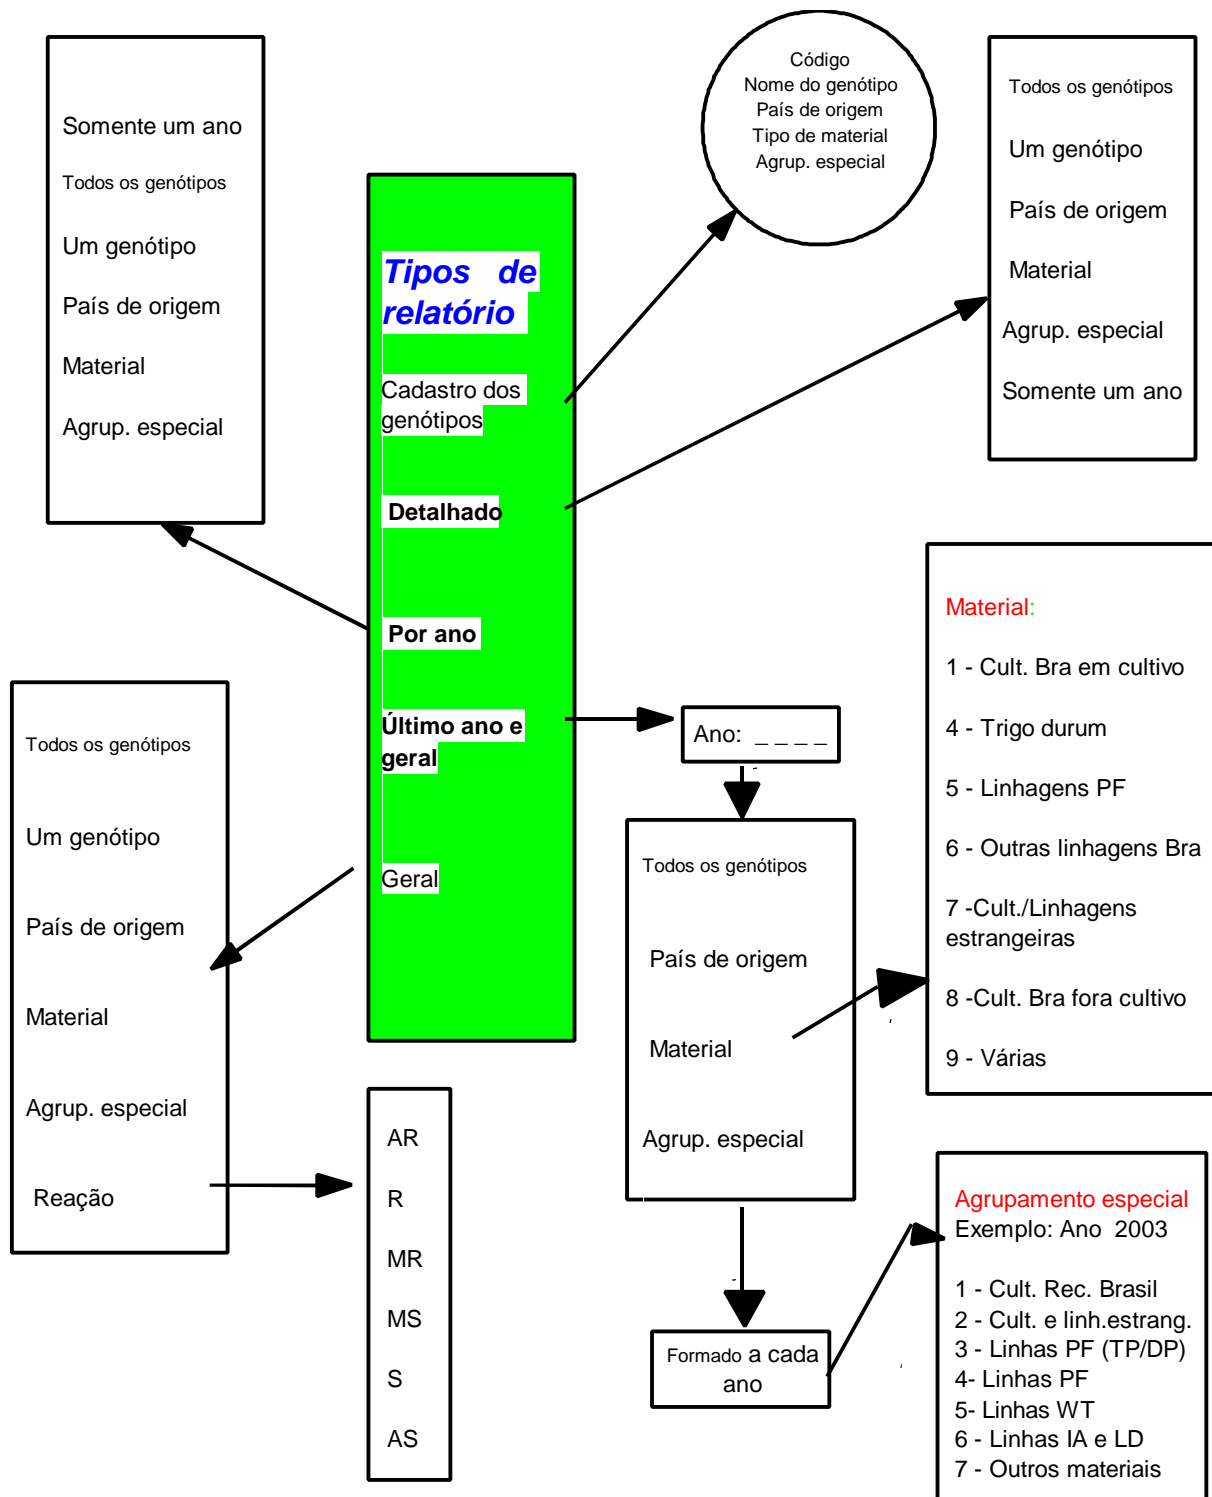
Somente um ano

Todos os genótipos

Um genótipo

País de origem

Material

Agrup. especial

Tipos de relatório

Cadastro dos genótipos

Detalhado

Por ano

Último ano e geral

Geral

Código
Nome do genótipo
País de origem
Tipo de material
Agrup. especial

Todos os genótipos

Um genótipo

País de origem

Material

Agrup. especial

Somente um ano

Material:

1 - Cult. Bra em cultivo

4 - Trigo durum

5 - Linhagens PF

6 - Outras linhagens Bra

7 -Cult./Linhagens estrangeiras

8 -Cult. Bra fora cultivo

9 - Várias

Todos os genótipos

Um genótipo

País de origem

Material

Agrup. especial

Reação

Ano: _ _ _ _

Todos os genótipos

País de origem

Material

Agrup. especial

AR

R

MR

MS

S

AS

Formado a cada ano

Agrupamento especial
Exemplo: Ano 2003

1 - Cult. Rec. Brasil
2 - Cult. e linh.estrang.
3 - Linhas PF (TP/DP)
4- Linhas PF
5- Linhas WT
6 - Linhas IA e LD
7 - Outros materiais